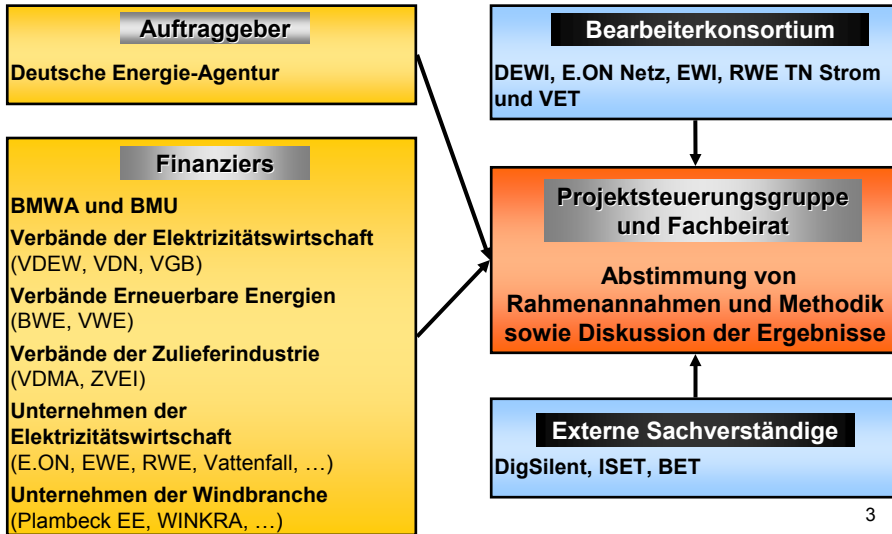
Auftraggeber

Deutsche Energie-Agentur

Finanziers

BMWA und BMU

Verbände der Elektrizitätswirtschaft (VDEW, VDN, VGB)

Verbände Erneuerbare Energien (BWE, VWE)

Verbände der Zulieferindustrie (VDMA, ZVEI)

Unternehmen der Elektrizitätswirtschaft (E.ON, EWE, RWE, Vattenfall, …)

Unternehmen der Windbranche (Plambeck EE, WINKRA, …)

Bearbeiterkonsortium

DEWI, E.ON Netz, EWI, RWE TN Strom und VET

Projektsteuerungsgruppe und Fachbeirat

Abstimmung von Rahmenannahmen und Methodik sowie Diskussion der Ergebnisse

Externe Sachverständige

DigSilent, ISET, BET

3